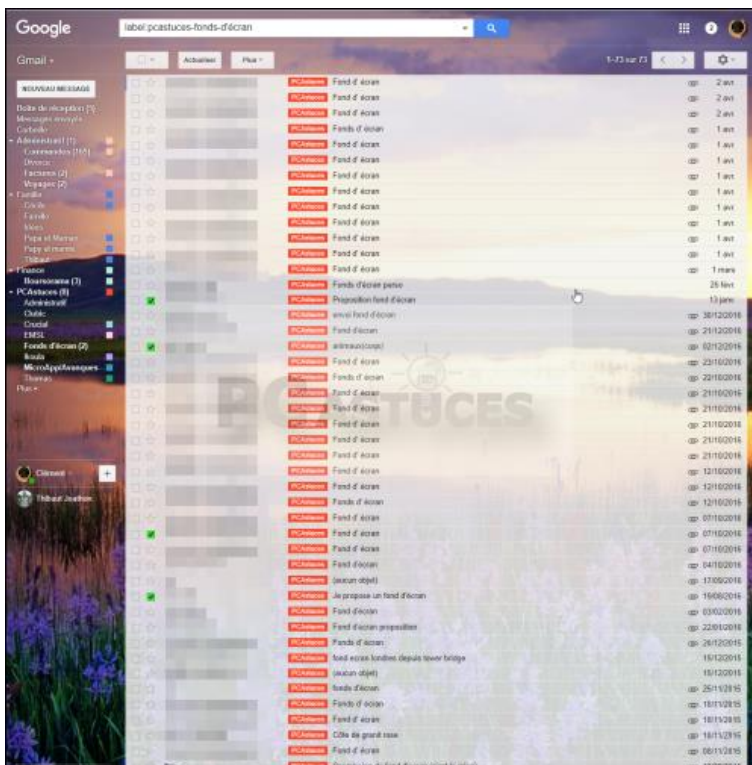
Google

label:pcastuces-fonds-d'écran

Gmail ▾

Actualiser

Plus ▾

1–73 sur 73

NOUVEAU MESSAGE

Boîte de réception (1)
Messages envoyés
Corbeille
Administratif (1)
Commandes (155)
Divers
Factures (2)
Voyages (2)
Famille
Cécile
Famille
Mam
Papa et Maman
Papy et mamie
Thibaut
Finance
Boursorama (3)
PCAstuces (8)
Administratif
Clubic
Crucial
EMSL
Fonds d'écran (2)
Ikoula
MicroAppliAvanques
Thomas
Plus ▾

Clément

Thibaut Jourdon

| | | |
|---|---|---|
| PCAstuces | Fond d'écran | 2 avr |
| PCAstuces | Fond d'écran | 2 avr |
| PCAstuces | Fond d'écran | 2 avr |
| PCAstuces | Fonds d'écran | 1 avr |
| PCAstuces | Fond d'écran | 1 avr |
| PCAstuces | Fond d'écran | 1 avr |
| PCAstuces | Fond d'écran | 1 avr |
| PCAstuces | Fond d'écran | 1 avr |
| PCAstuces | Fond d'écran | 1 avr |
| PCAstuces | Fond d'écran | 1 avr |
| PCAstuces | Fond d'écran | 1 avr |
| PCAstuces | Fond d'écran | 1 avr |
| PCAstuces | Fond d'écran | 1 mars |
| PCAstuces | Fonds d'écran perso | 25 févr |
| PCAstuces | Proposition fond d'écran | 13 janv |
| PCAstuces | envoi fond d'écran | 30/12/2016 |
| PCAstuces | Fond d'écran | 21/12/2016 |
| PCAstuces | animaux(coqs) | 02/12/2016 |
| PCAstuces | Fond d'écran | 23/10/2016 |
| PCAstuces | Fonds d'écran | 22/10/2016 |
| PCAstuces | Fond d'écran | 21/10/2016 |
| PCAstuces | Fond d'écran | 21/10/2016 |
| PCAstuces | Fond d'écran | 21/10/2016 |
| PCAstuces | Fond d'écran | 21/10/2016 |
| PCAstuces | Fond d'écran | 21/10/2016 |
| PCAstuces | Fond d'écran | 12/10/2016 |
| PCAstuces | Fond d'écran | 12/10/2016 |
| PCAstuces | Fonds d'écran | 12/10/2016 |
| PCAstuces | Fond d'écran | 07/10/2016 |
| PCAstuces | Fond d'écran | 07/10/2016 |
| PCAstuces | Fond d'écran | 07/10/2016 |
| PCAstuces | Fond d'écran | 04/10/2016 |
| PCAstuces | (aucun objet) | 17/09/2016 |
| PCAstuces | Je propose un fond d'écran | 19/08/2016 |
| PCAstuces | Fond d'écran | 03/02/2016 |
| PCAstuces | Fond d'écran proposition | 22/01/2016 |
| PCAstuces | Fonds d'écran | 26/12/2015 |
| PCAstuces | fond ecran londres depuis tower bridge | 16/12/2015 |
| PCAstuces | (aucun objet) | 16/12/2015 |
| PCAstuces | fonds d'écran | 25/11/2015 |
| PCAstuces | Fonds d'écran | 18/11/2015 |
| PCAstuces | Fond d'écran | 18/11/2015 |
| PCAstuces | Côte de granit rose | 18/11/2015 |
| PCAstuces | Fond d'écran | 08/11/2015 |

PCASTUCES